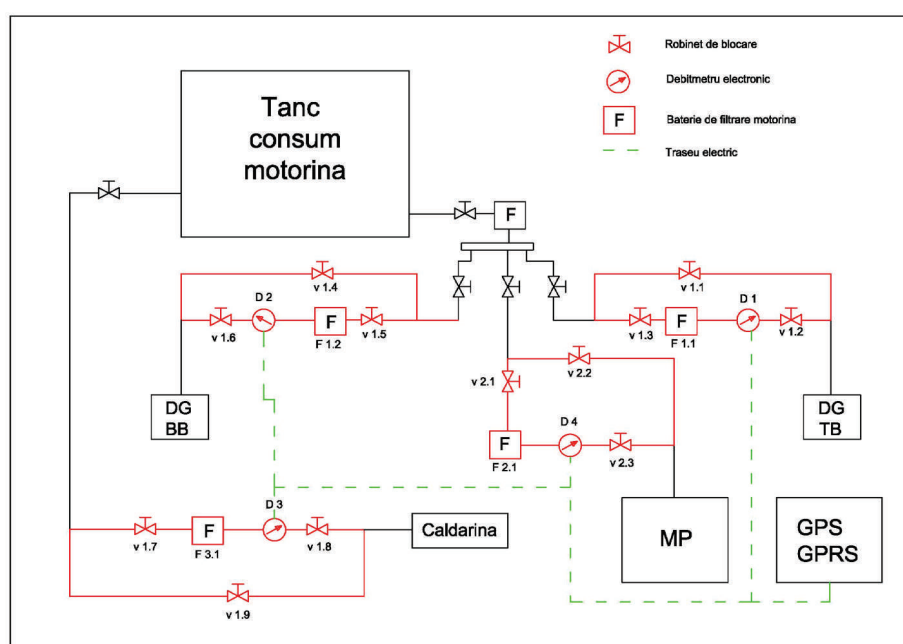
Robinet de blocare

Debitmetru electronic

F Baterie de filtrare motorina

Traseu electric

Tanc consum motorina

F

v 1.4

D 2

v 1.6

F

F 1.2

v 1.5

v 1.1

v 1.3

F

F 1.1

D 1

v 1.2

v 2.1

v 2.2

DG BB

DG TB

F

F 2.1

D 4

v 2.3

D 3

v 1.7

F

F 3.1

v 1.8

Caldarina

MP

GPS GPRS

v 1.9